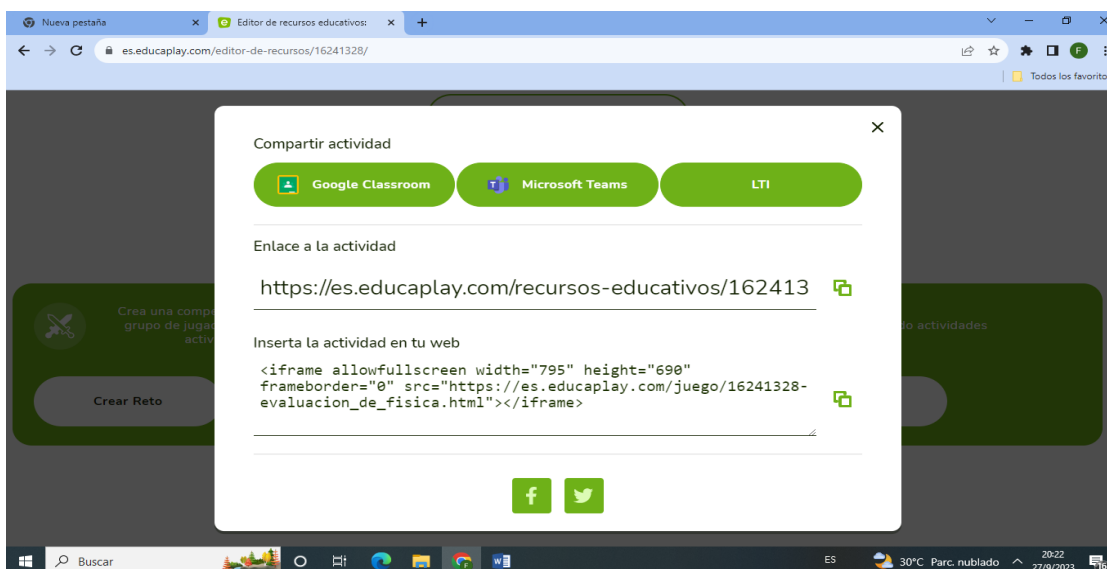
Nueva pestaña
Editor de recursos educativos:
es.educaplay.com/editor-de-recursos/16241328/
Todos los favorito

Crea una comp
grupo de juga
activ
Crear Reto
do actividades

Compartir actividad
Google Classroom
Microsoft Teams
LTI

Enlace a la actividad
https://es.educaplay.com/recursos-educativos/162413

Inserta la actividad en tu web
<iframe allowfullscreen width="795" height="690" frameborder="0" src="https://es.educaplay.com/juego/16241328-evaluacion_de_fisica.html"></iframe>

Buscar
ES
30°C Parc. nublado
20:22
27/9/2023